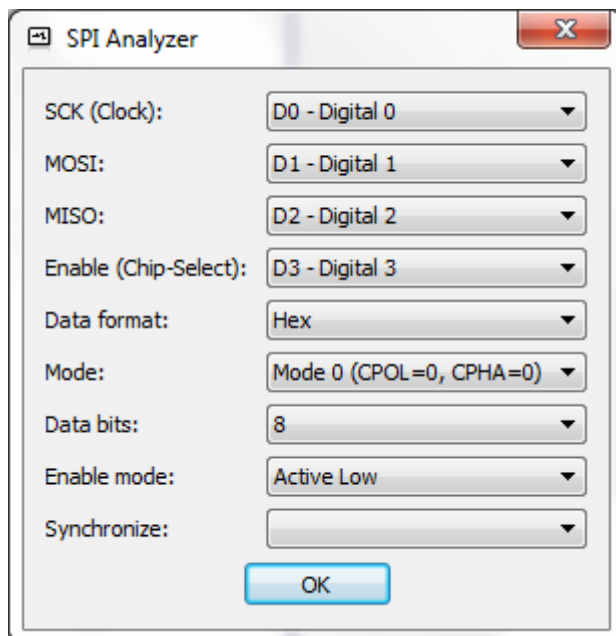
SPI Analyzer

SCK (Clock): D0 - Digital 0

MOSI: D1 - Digital 1

MISO: D2 - Digital 2

Enable (Chip-Select): D3 - Digital 3

Data format: Hex

Mode: Mode 0 (CPOL=0, CPHA=0)

Data bits: 8

Enable mode: Active Low

Synchronize:

OK